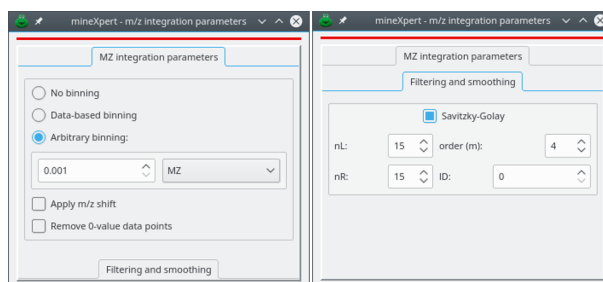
mineXpert - m/z integration parameters

MZ integration parameters

No binning

Data-based binning

Arbitrary binning:

0.001

MZ

Apply m/z shift

Remove 0-value data points

Filtering and smoothing

mineXpert - m/z integration parameters

MZ integration parameters

Filtering and smoothing

Savitzky-Golay

nL: 15

order (m): 4

nR: 15

lD: 0